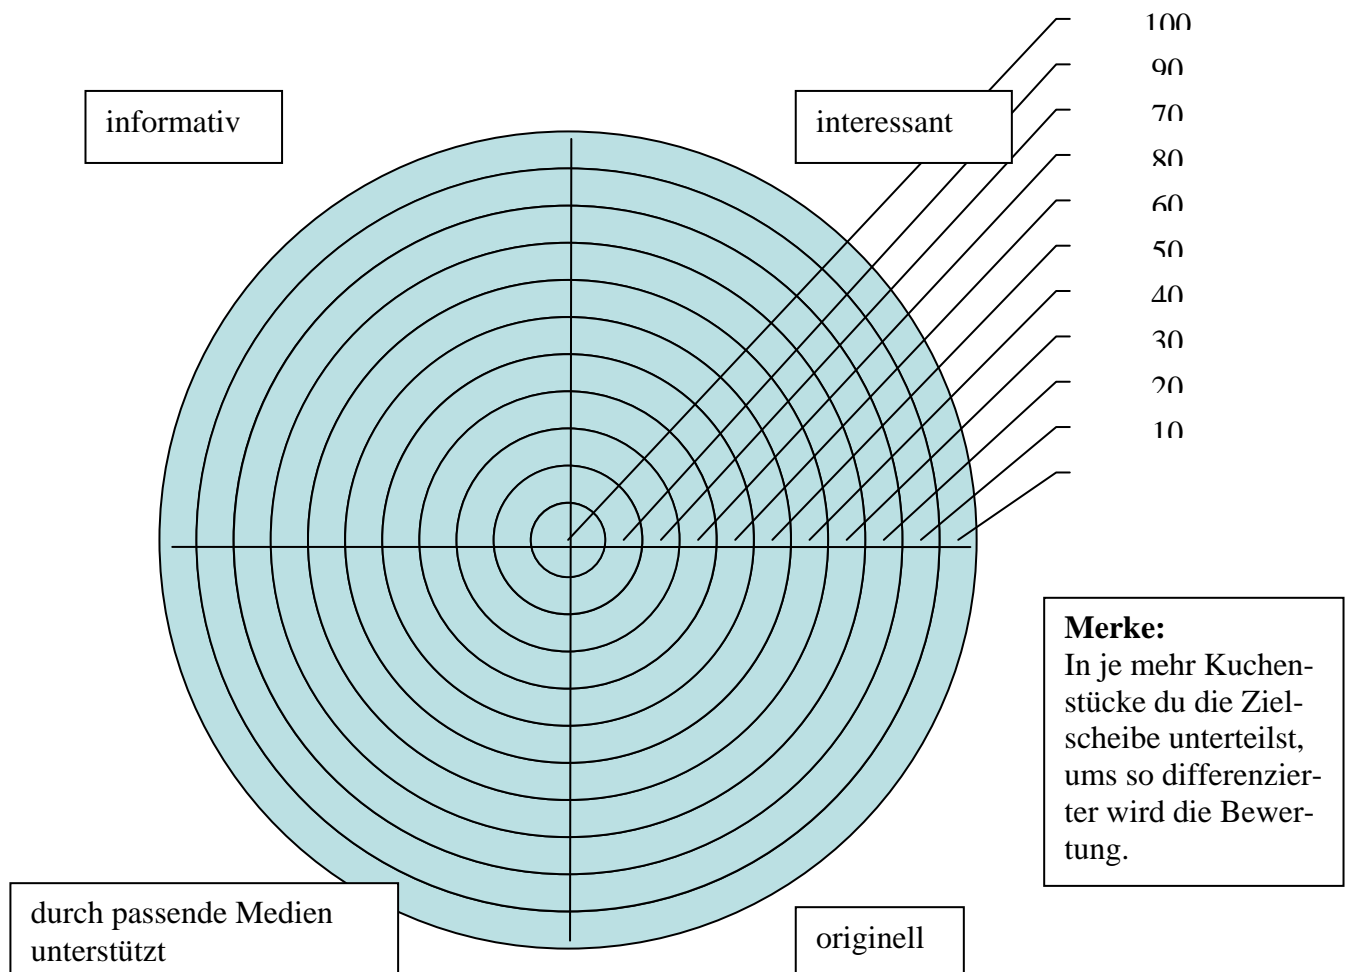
100
90
70
80
60
50
40
30
20
10

informativ

interessant

Merke:
In je mehr Kuchenstücke du die Zielscheibe unterteilst, ums so differenzierter wird die Bewertung.

durch passende Medien unterstützt

originell